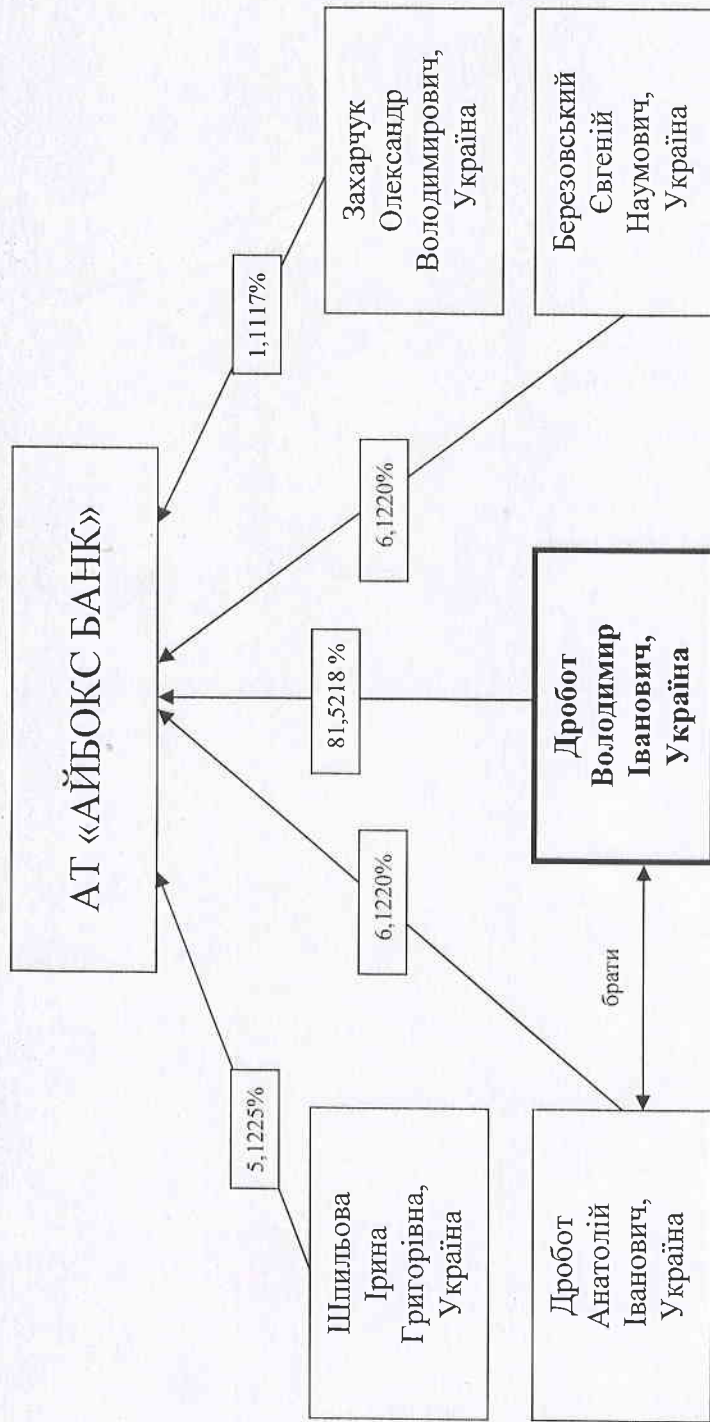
АТ «АЙБОКС БАНК»

5,1225%

6,1220%

81,5218 %

6,1220%

1,1117%

Захарчук Олександр Володимирович, Україна

Березовський Євгеній Наумович, Україна

Дробот Володимир Іванович, Україна

брати

Дробот Анатолій Іванович, Україна

Шпильова Ірина Григорівна, Україна